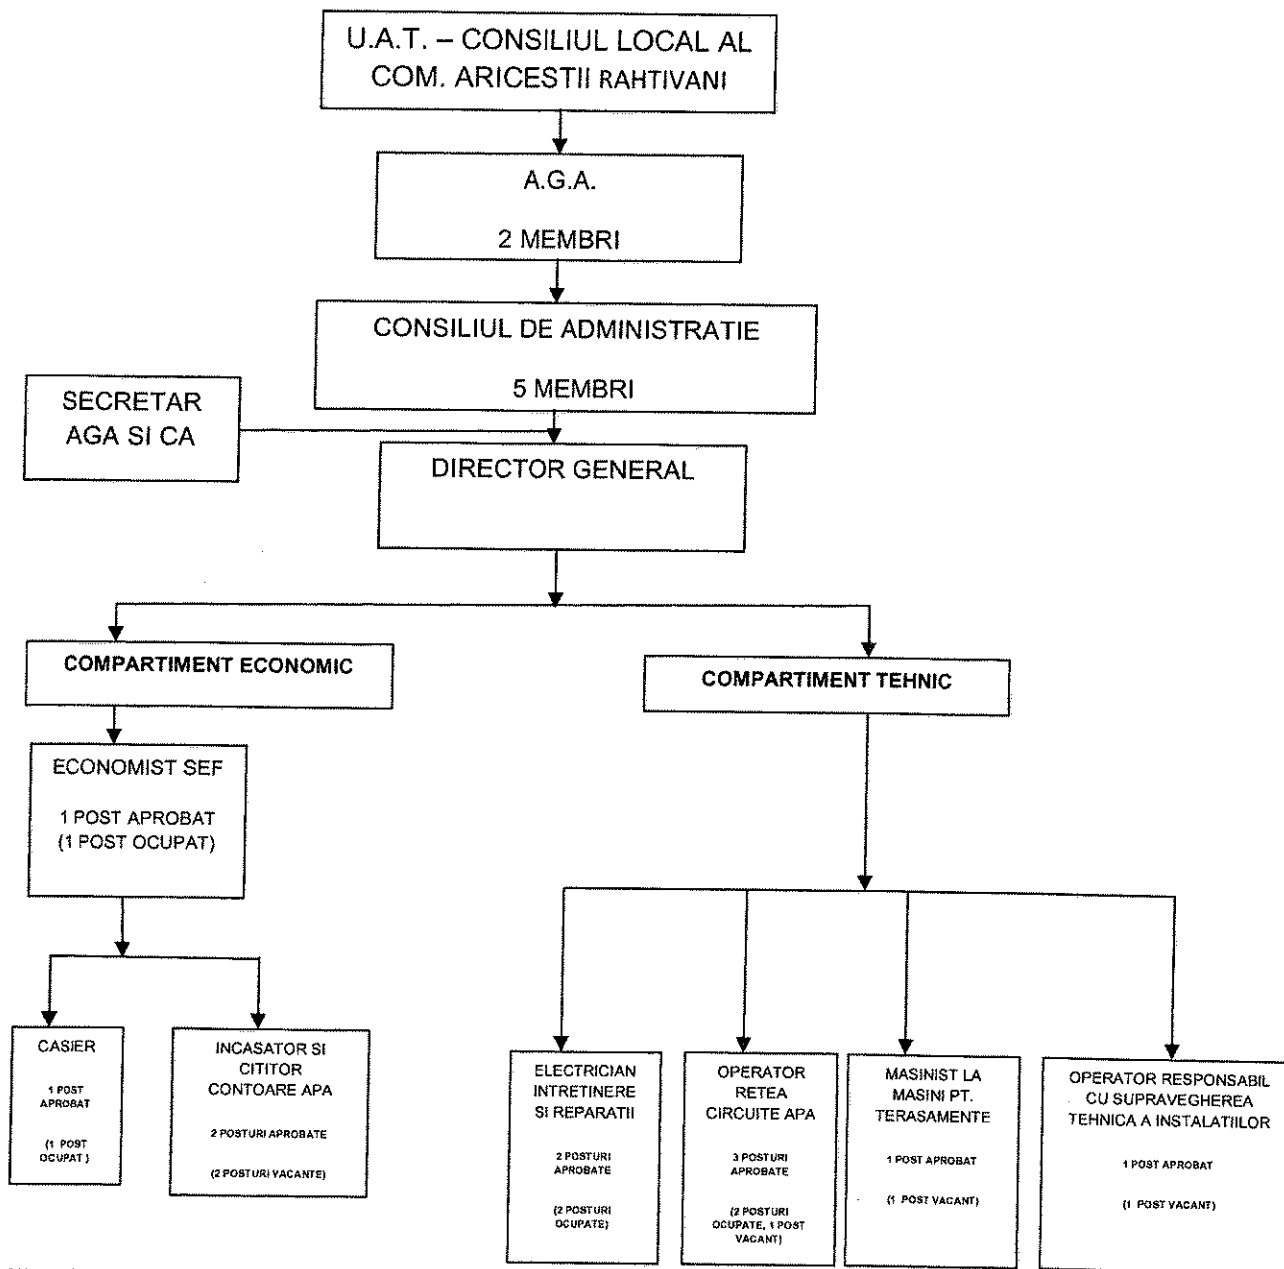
U.A.T. – CONSILIUL LOCAL AL COM. ARICESTII RAHTIVANI

A.G.A.

2 MEMBRI

CONSILIUL DE ADMINISTRATIE

5 MEMBRI

SECRETAR AGA SI CA

DIRECTOR GENERAL

COMPARTIMENT ECONOMIC

ECONOMIST SEF

1 POST APROBAT
(1 POST OCUPAT)

CASIER

1 POST APROBAT

(1 POST OCUPAT )

INCASATOR SI CITITOR CONTOARE APA

2 POSTURI APROBATE

(2 POSTURI VACANTE)

COMPARTIMENT TEHNIC

ELECTRICIAN INTRETINERE SI REPARATII

2 POSTURI APROBATE

(2 POSTURI OCUPATE)

OPERATOR RETEA CIRCUITE APA

3 POSTURI APROBATE

(2 POSTURI OCUPATE, 1 POST VACANT)

MASINIST LA MASINI PT. TERASAMENTE

1 POST APROBAT

(1 POST VACANT)

OPERATOR RESPONSABIL CU SUPRAVEGHEREA TEHNICA A INSTALATIILOR

1 POST APROBAT

(1 POST VACANT)